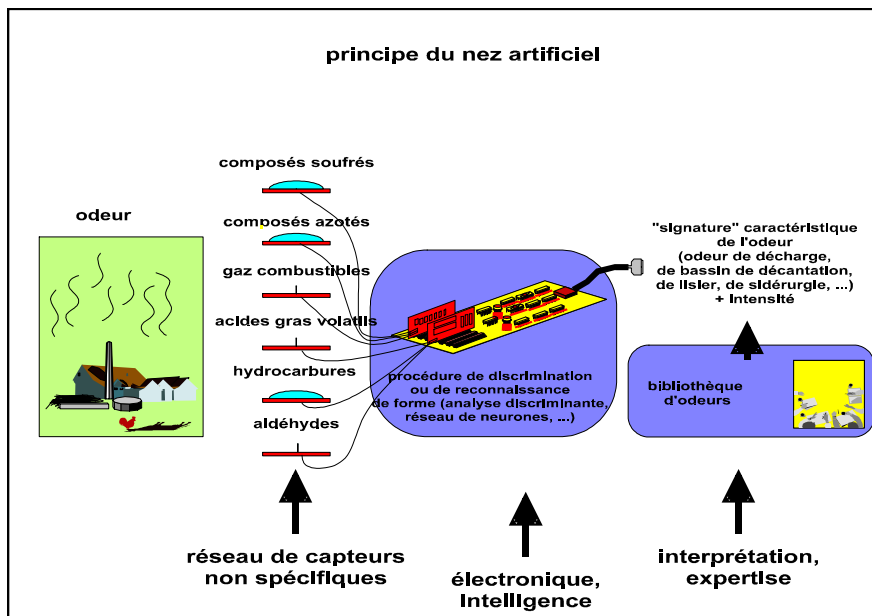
principe du nez artificiel

odeur

composés soufrés

composés azotés

gaz combustibles

acides gras volatils

hydrocarbures

aldéhydes

procédure de discrimination ou de reconnaissance de forme (analyse discriminante, réseau de neurones, ...)

"signature" caractéristique de l'odeur (odeur de décharge, de bassin de décantation, de lisier, de sidérurgie, ...) + intensité

bibliothèque d'odeurs

réseau de capteurs non spécifiques

électronique, intelligence

interprétation, expertise